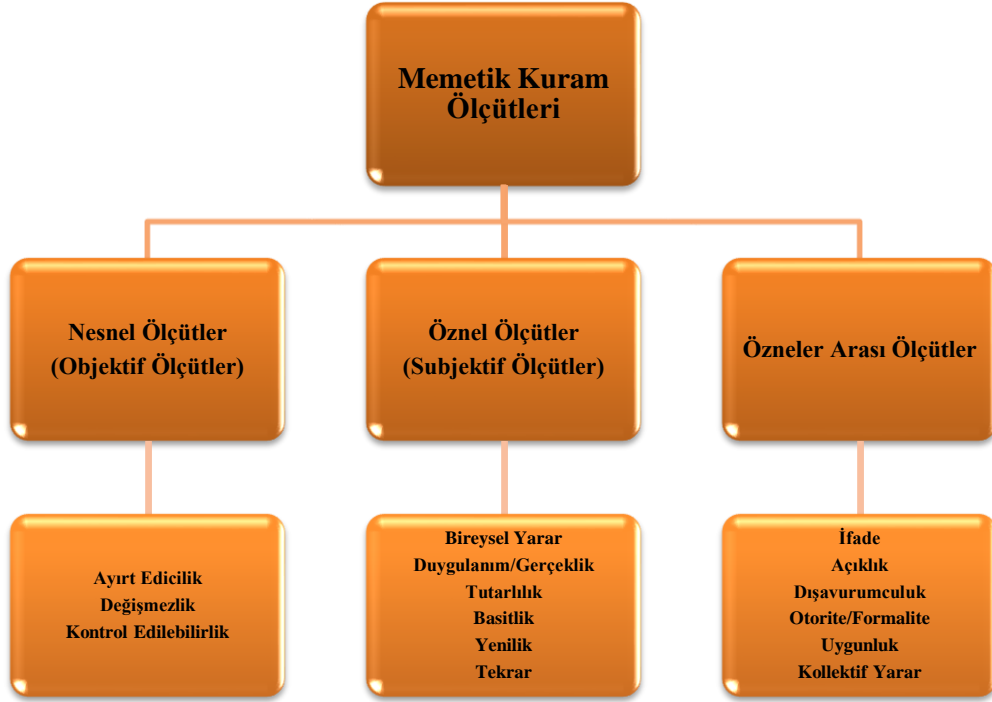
Memetik Kuram Ölçütleri

Nesnel Ölçütler (Objektif Ölçütler)

Öznel Ölçütler (Subjektif Ölçütler)

Özneler Arası Ölçütler

Ayırt Edicilik
Değişmezlik
Kontrol Edilebilirlik

Bireysel Yarar
Duygulanım/Gerçeklik
Tutarlılık
Basitlik
Yenilik
Tekrar

İfade
Açıklık
Dışavurumculuk
Otorite/Formalite
Uygunluk
Kollektif Yarar